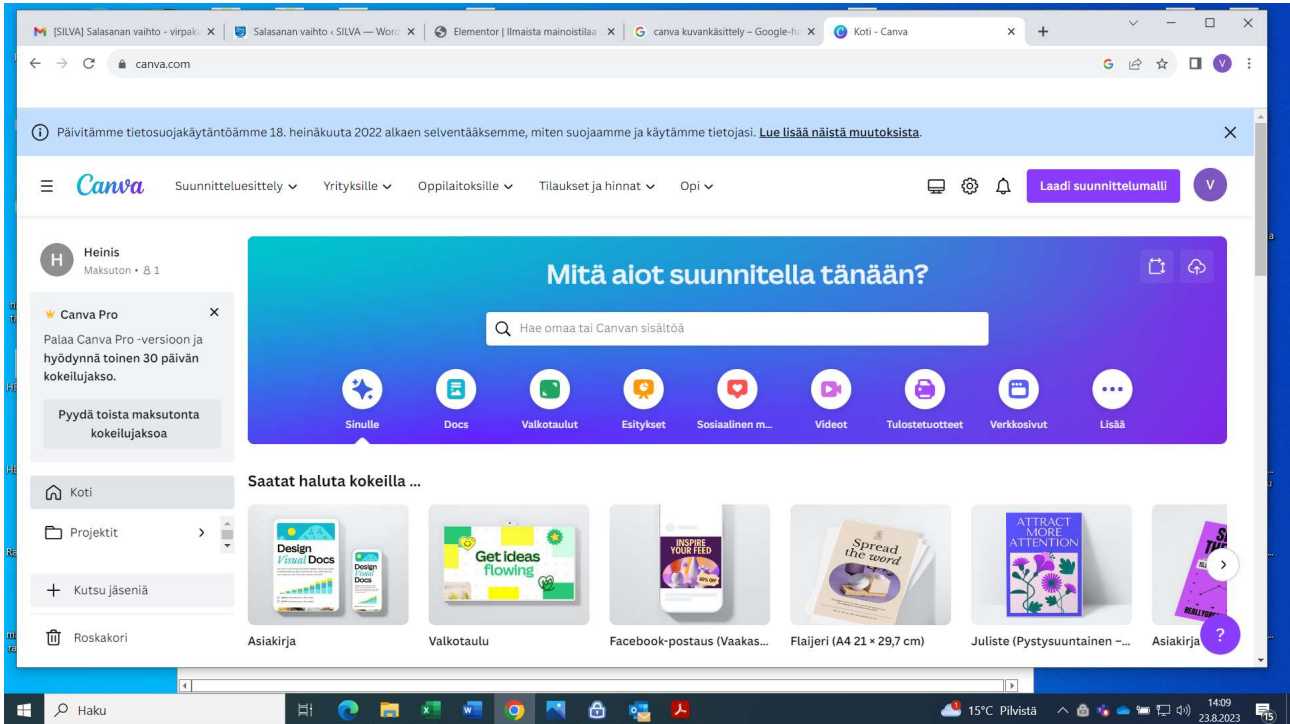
[SILVA] Salasanan vaihto - virpak × Salasanan vaihto ‹ SILVA — Word × Elementor | Ilmaista mainoistilaa × canva kuvankäsittely – Google-ha × Koti - Canva ×

canva.com

Päivitämme tietosuojakäytäntöämme 18. heinäkuuta 2022 alkaen selventääksemme, miten suojaamme ja käytämme tietojasi. Lue lisää näistä muutoksista.

Canva Suunnitteluesittely Yrityksille Oppilaitoksille Tilaukset ja hinnat Opi

Laadi suunnittelumalli

V

H Heinis
Maksuton • 8 1

Canva Pro
Palaa Canva Pro -versioon ja hyödynnä toinen 30 päivän kokeilujakso.

Pyydä toista maksutonta kokeilujaksoa

Koti

Projektit

Kutsu jäseniä

Roskakori

Mitä aiot suunnitella tänään?

Hae omaa tai Canvan sisältöä

Sinulle Docs Valkotaulut Esitykset Sosiaalinen m... Videot Tulostetuotteet Verkkosivut Lisää

Saatat haluta kokeilla ...

Design Visual Docs

Get ideas flowing

INSPIRE YOUR FEED

Spread the word

ATTRACT MORE ATTENTION

Asiakirja

Valkotaulu

Facebook-postaus (Vaakas...

Flaijeri (A4 21 × 29,7 cm)

Juliste (Pystysuuntainen –...

Asiakirja

?

Haku

15°C Pilvistä

14:09
23.8.2023

15